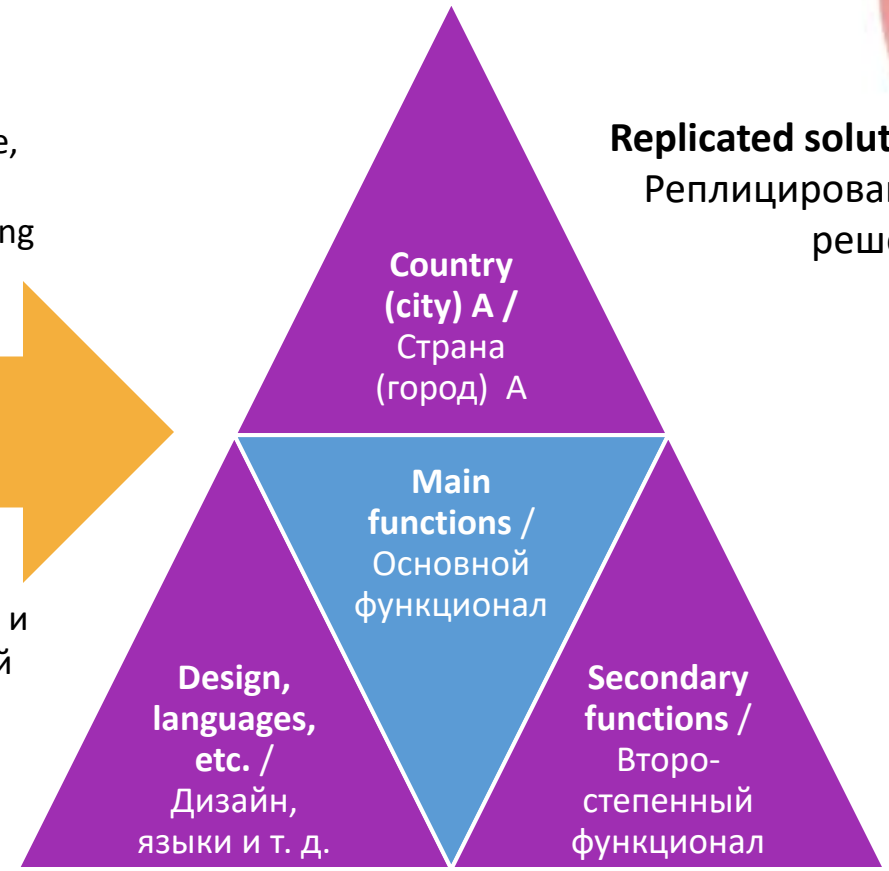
e,

ng

и
й

Country (city) A / Страна (город) А

Replicated solut
Реплицирова
реш

Main functions / Основной функционал

Design, languages, etc. / Дизайн, языки и т. д.

Secondary functions / Второстепенный функционал